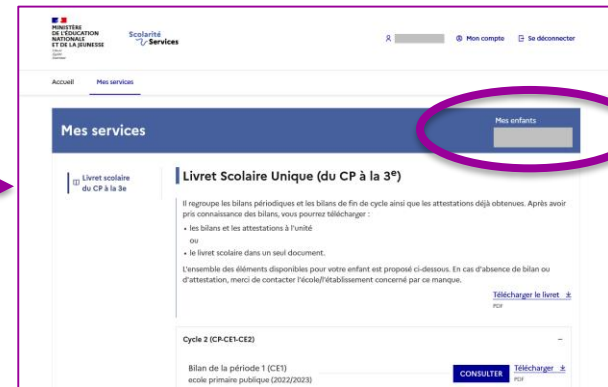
MINISTÈRE DE L'ÉDUCATION NATIONALE ET DE LA JEUNESSE
Liberté
Égalité
Fraternité

Scolarité Services

Mon compte
Se déconnecter

Accueil
Mes services

Mes services

Mes enfants

Livret scolaire du CP à la 3e

Livret Scolaire Unique (du CP à la 3$^{e}$)

Il regroupe les bilans périodiques et les bilans de fin de cycle ainsi que les attestations déjà obtenues. Après avoir pris connaissance des bilans, vous pourrez télécharger :

• les bilans et les attestations à l'unité
ou
• le livret scolaire dans un seul document.

L'ensemble des éléments disponibles pour votre enfant est proposé ci-dessous. En cas d'absence de bilan ou d'attestation, merci de contacter l'école/l'établissement concerné par ce manque.

Télécharger le livret
PDF

Cycle 2 (CP-CE1-CE2)

Bilan de la période 1 (CE1)
ecole primaire publique (2022/2023)

CONSULTER
Télécharger
PDF